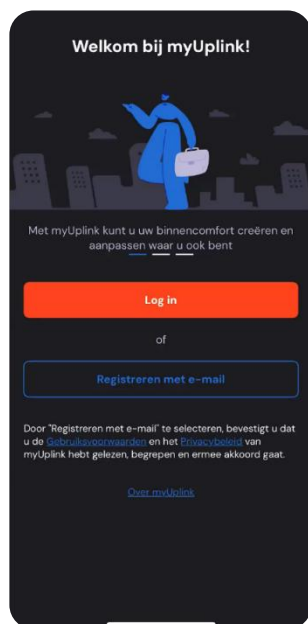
Welkom bij myUplink!

Met myUplink kunt u uw binnencomfort creëren en aanpassen waar u ook bent

Log in

of

Registreren met e-mail

Door "Registreren met e-mail" te selecteren, bevestigt u dat u de Gebruiksvoorwaarden en het Privacybeleid van myUplink hebt gelezen, begrepen en ermee akkoord gaat.

Over myUplink